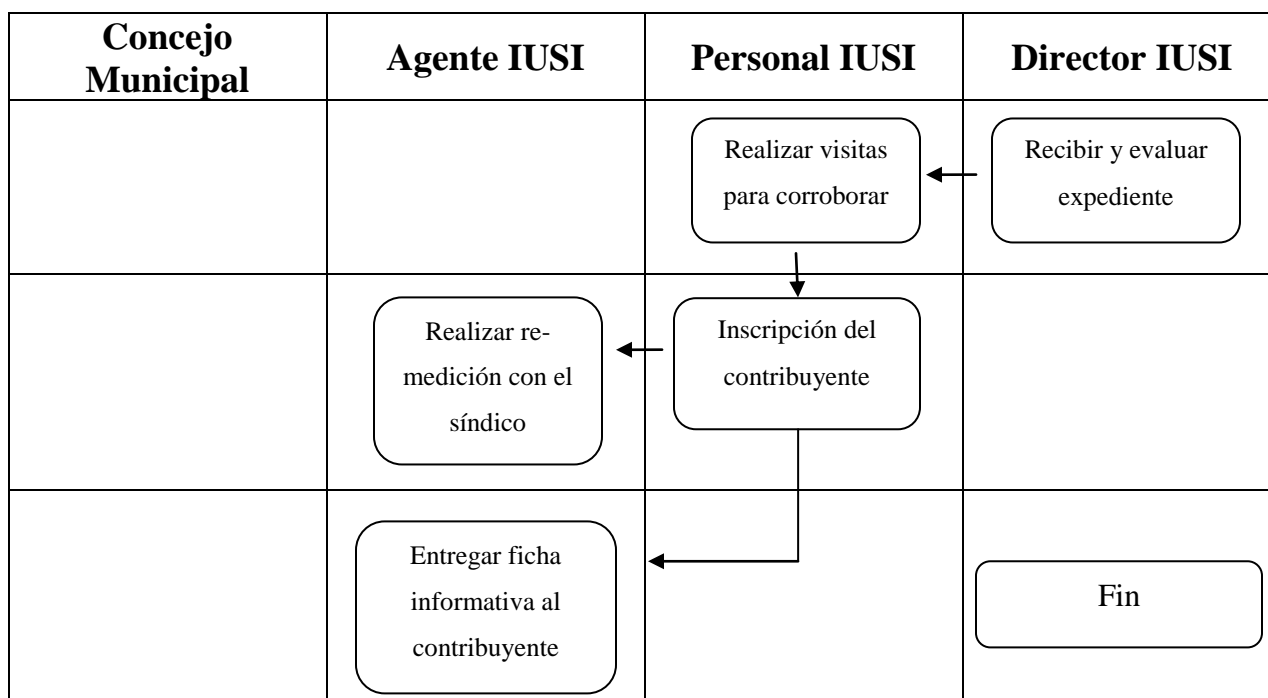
| Concejo Municipal | Agente IUSI | Personal IUSI | Director IUSI |
|---|---|---|---|
| | | Realizar visitas para corroborar | Recibir y evaluar expediente |
| | Realizar remedición con el síndico | Inscripción del contribuyente | |
| | Entregar ficha informativa al contribuyente | | Fin |